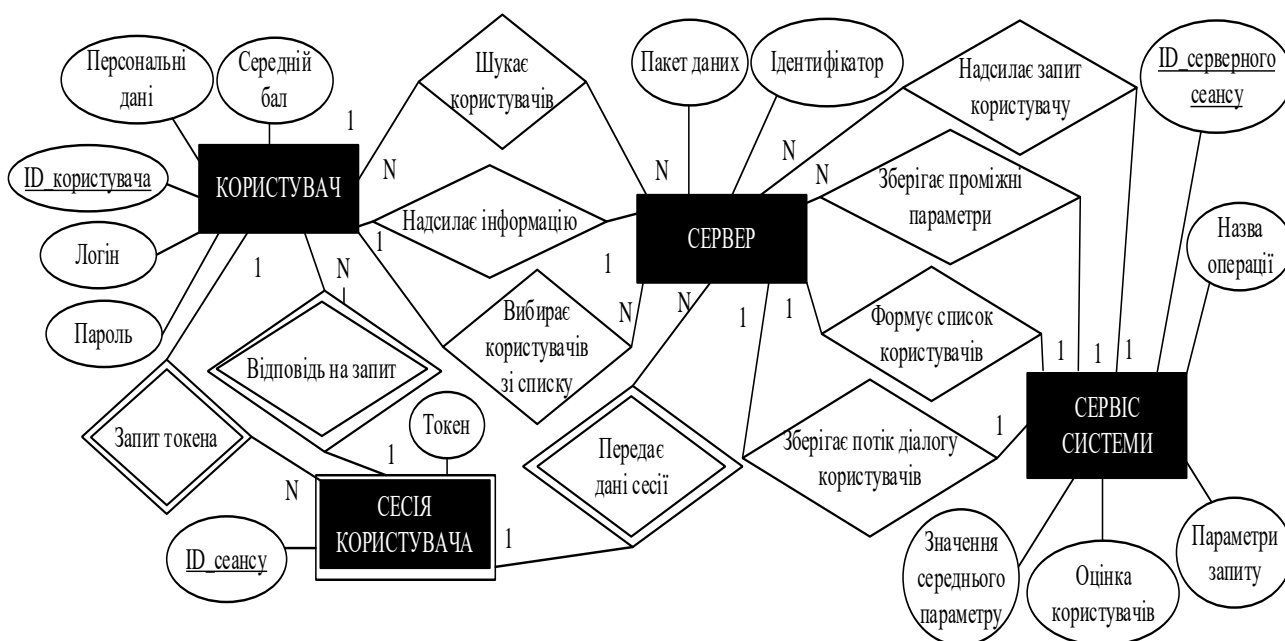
Персональні дані

Середній бал

ID_користувача

Логін

Пароль

КОРИСТУВАЧ

Шукає користувачів

Надсилає інформацію

Вибирає користувачів зі списку

Відповідь на запит

Запит токена

Токен

СЕСІЯ КОРИСТУВАЧА

ID_сеансу

Передає дані сесії

Пакет даних

Ідентифікатор

СЕРВЕР

Надсилає запит користувачу

ID_серверного сеансу

Зберігає проміжні параметри

Назва операції

Формує список користувачів

Зберігає потік діалогу користувачів

СЕРВІС СИСТЕМИ

Значення середнього параметру

Оцінка користувачів

Параметри запиту

1 N N 1 1 N 1 N N 1 N N 1 1 1 1 1 1 1 N 1 1